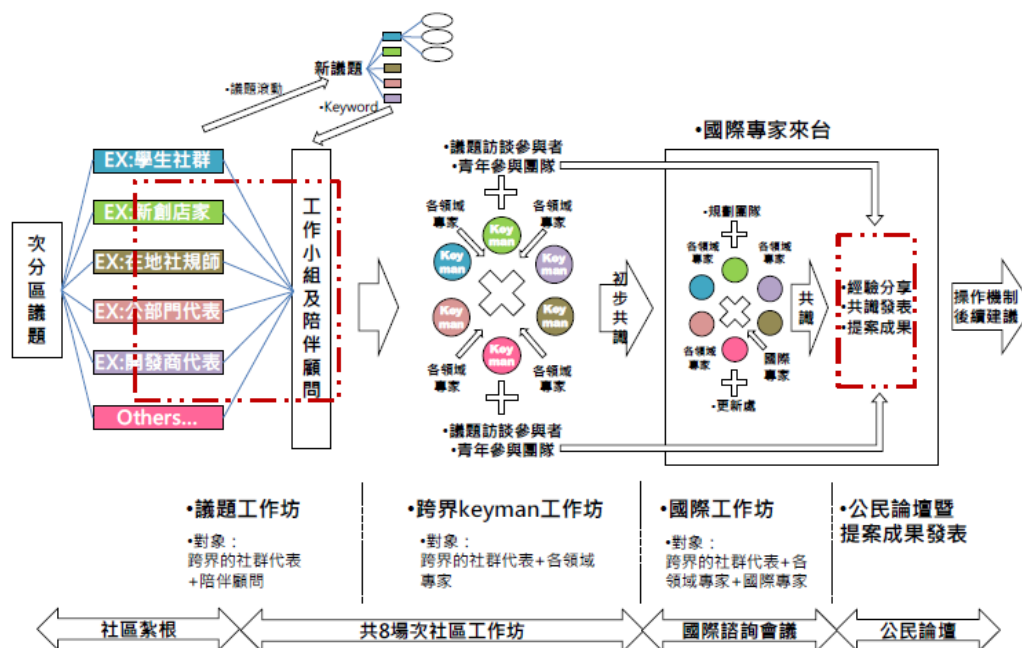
•議題滾動

新議題

•Keyword

次分區議題

EX:學生社群

EX:新創店家

EX:在地社規師

EX:公部門代表

EX:開發商代表

Others...

工作小組及陪伴顧問

•議題訪談參與者
•青年參與團隊

各領域專家

Keyman

各領域專家

Keyman

Keyman

Keyman

Keyman

Keyman

各領域專家

各領域專家

•議題訪談參與者
•青年參與團隊

初步共識

•國際專家來台

•規劃團隊

各領域專家

各領域專家

各領域專家

國際專家

•更新處

共識

•經驗分享
•共識發表
•提案成果

操作機制後續建議

•議題工作坊

•對象：
跨界的社群代表+陪伴顧問

•跨界keyman工作坊

•對象：
跨界的社群代表+各領域專家

•國際工作坊

•對象：
跨界的社群代表+各領域專家+國際專家

•公民論壇暨提案成果發表

社區紮根

共8場次社區工作坊

國際諮詢會議

公民論壇